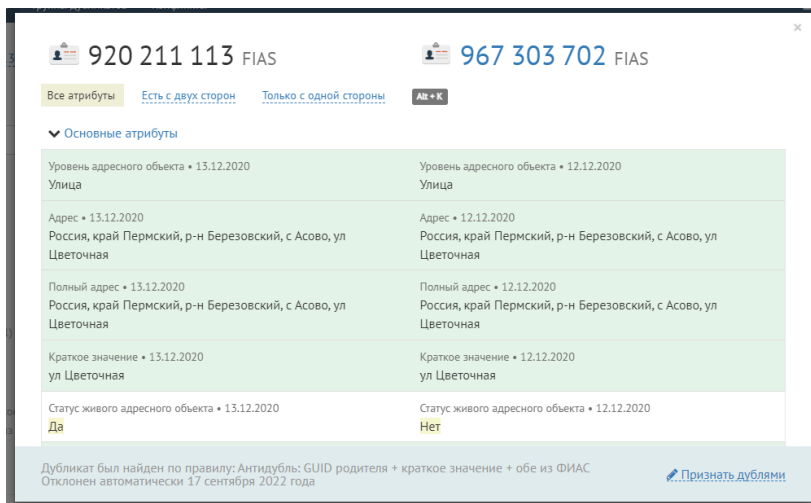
920 211 113 FIAS

967 303 702 FIAS

Все атрибуты Есть с двух сторон Только с одной стороны Alt + K

Основные атрибуты

| Уровень адресного объекта • 13.12.2020<br>Улица | Уровень адресного объекта • 12.12.2020<br>Улица |
|---|---|
| Адрес • 13.12.2020<br>Россия, край Пермский, р-н Березовский, с Асово, ул Цветочная | Адрес • 12.12.2020<br>Россия, край Пермский, р-н Березовский, с Асово, ул Цветочная |
| Полный адрес • 13.12.2020<br>Россия, край Пермский, р-н Березовский, с Асово, ул Цветочная | Полный адрес • 12.12.2020<br>Россия, край Пермский, р-н Березовский, с Асово, ул Цветочная |
| Краткое значение • 13.12.2020<br>ул Цветочная | Краткое значение • 12.12.2020<br>ул Цветочная |
| Статус живого адресного объекта • 13.12.2020<br>Да | Статус живого адресного объекта • 12.12.2020<br>Нет |

Дубликат был найден по правилу: Антидубль: GUID родителя + краткое значение + обе из ФИАС
Отклонен автоматически 17 сентября 2022 года

Признать дублями